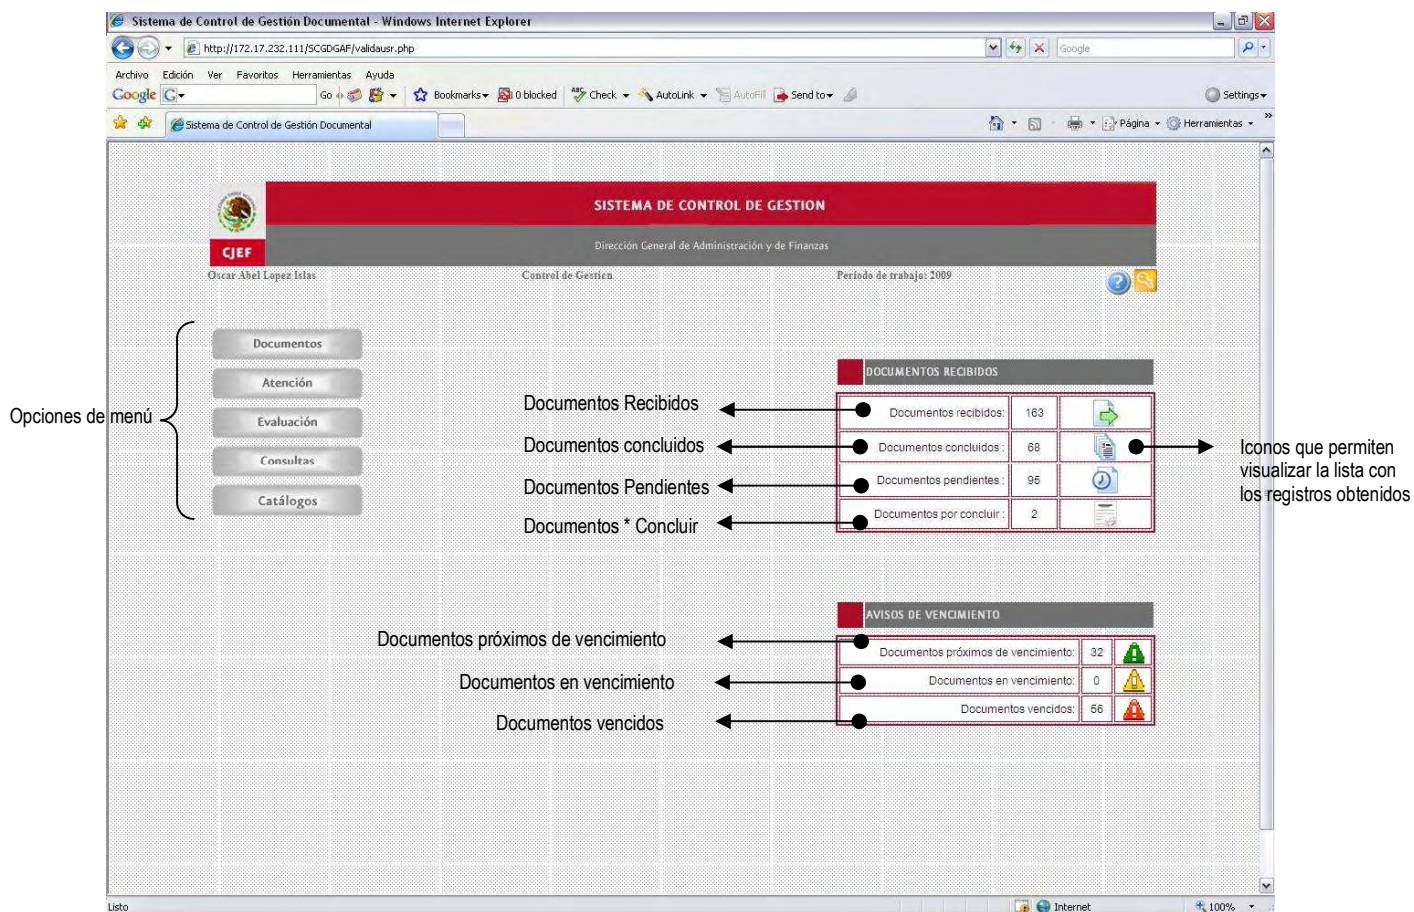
Sistema de Control de Gestión Documental - Windows Internet Explorer

http://172.17.232.111/SCGDGAF/validausr.php

Google

Archivo Edición Ver Favoritos Herramientas Ayuda

Google Go Bookmarks 0 blocked Check AutoLink AutoFill Send to Settings

Sistema de Control de Gestión Documental

Página Herramientas

CJEF

SISTEMA DE CONTROL DE GESTION

Dirección General de Administración y de Finanzas

Oscar Abel Lopez Islas Control de Gestion Periodo de trabajo: 2009

Opciones de menú

Documentos
Atención
Evaluación
Consultas
Catálogos

DOCUMENTOS RECIBIDOS

Documentos Recibidos
Documentos concluidos
Documentos Pendientes
Documentos * Concluir

| Documentos recibidos: | 163 |
|---|---|
| Documentos concluidos : | 68 |
| Documentos pendientes : | 95 |
| Documentos por concluir : | 2 |

Iconos que permiten visualizar la lista con los registros obtenidos

AVISOS DE VENCIMIENTO

Documentos próximos de vencimiento
Documentos en vencimiento
Documentos vencidos

| Documentos próximos de vencimiento: | 32 |
|---|---|
| Documentos en vencimiento: | 0 |
| Documentos vencidos: | 56 |

Listo Internet 100%